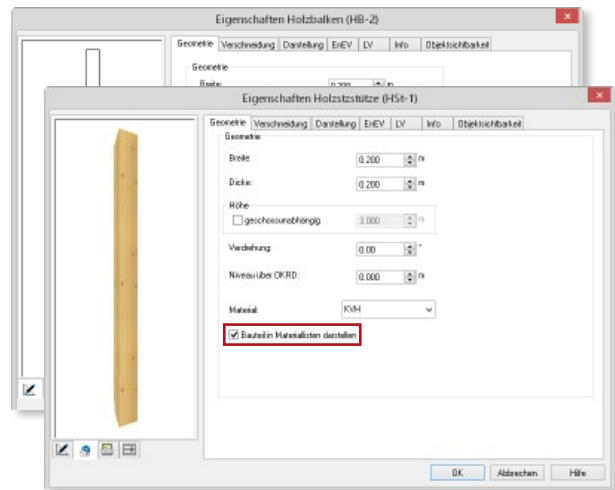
Eigenschaften Holzbalken (HB-2)

Geometrie | Verschneidung | Darstellung | EnEV | LV | Info | Objektsichtbarkeit

Geometrie

Breite: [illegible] m

Eigenschaften Holzstsstütze (HSt-1)

Geometrie | Verschneidung | Darstellung | EnEV | LV | Info | Objektsichtbarkeit

Geometrie

Breite: 0.200 m

Dicke: 0.200 m

Höhe

geschossunabhängig 3.000 m

Verdrehung: 0.00 °

Niveau über OKRD: 0.000 m

Material: KVH

Bauteil in Materiallisten darstellen

OK | Abbrechen | Hilfe